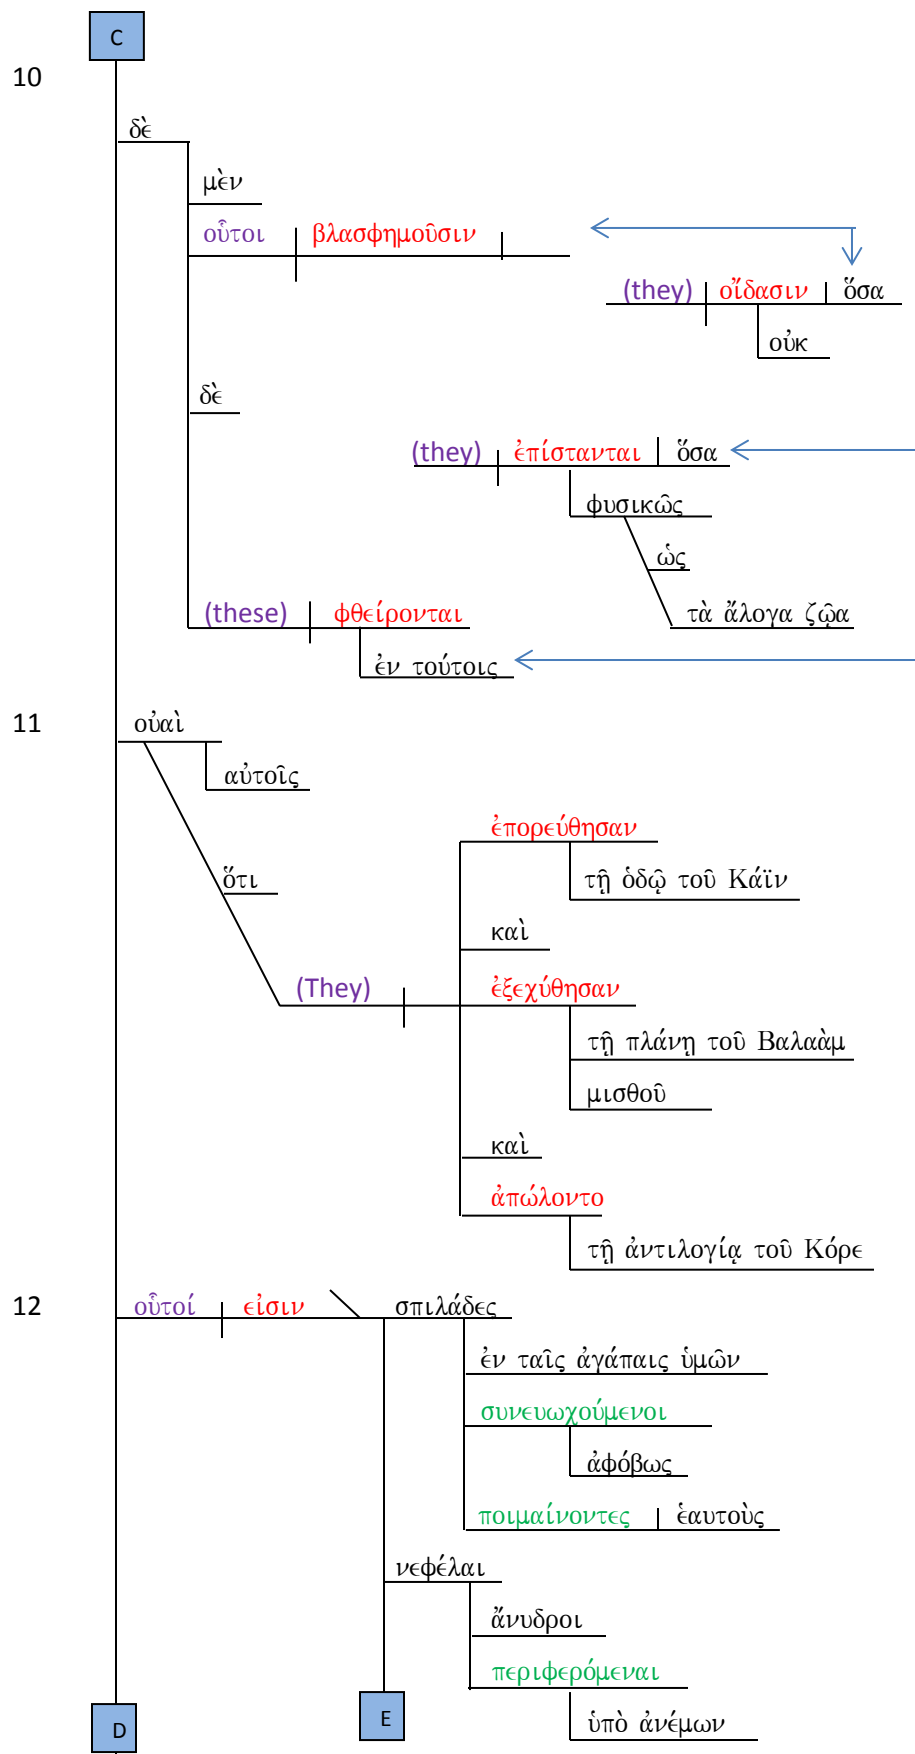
C

10

δὲ

μὲν

οὗτοι βλασφημοῦσιν

(they) οἴδασιν ὅσα

οὐκ

δὲ

(they) ἐπίστανται ὅσα

φυσικῶς

ὡς

τὰ ἄλογα ζῷα

(these) φθείρονται

ἐν τούτοις

11

οὐαὶ

αὐτοῖς

ὅτι

ἐπορεύθησαν

τῇ ὁδῷ τοῦ Κάϊν

καὶ

(They) ἐξεχύθησαν

τῇ πλάνῃ τοῦ Βαλαὰμ

μισθοῦ

καὶ

ἀπώλοντο

τῇ ἀντιλογίᾳ τοῦ Κόρε

12

οὗτοί εἰσιν σπιλάδες

ἐν ταῖς ἀγάπαις ὑμῶν

συνευωχούμενοι

ἀφόβως

ποιμαίνοντες ἑαυτοὺς

νεφέλαι

ἄνυδροι

περιφερόμεναι

ὑπὸ ἀνέμων

D

E